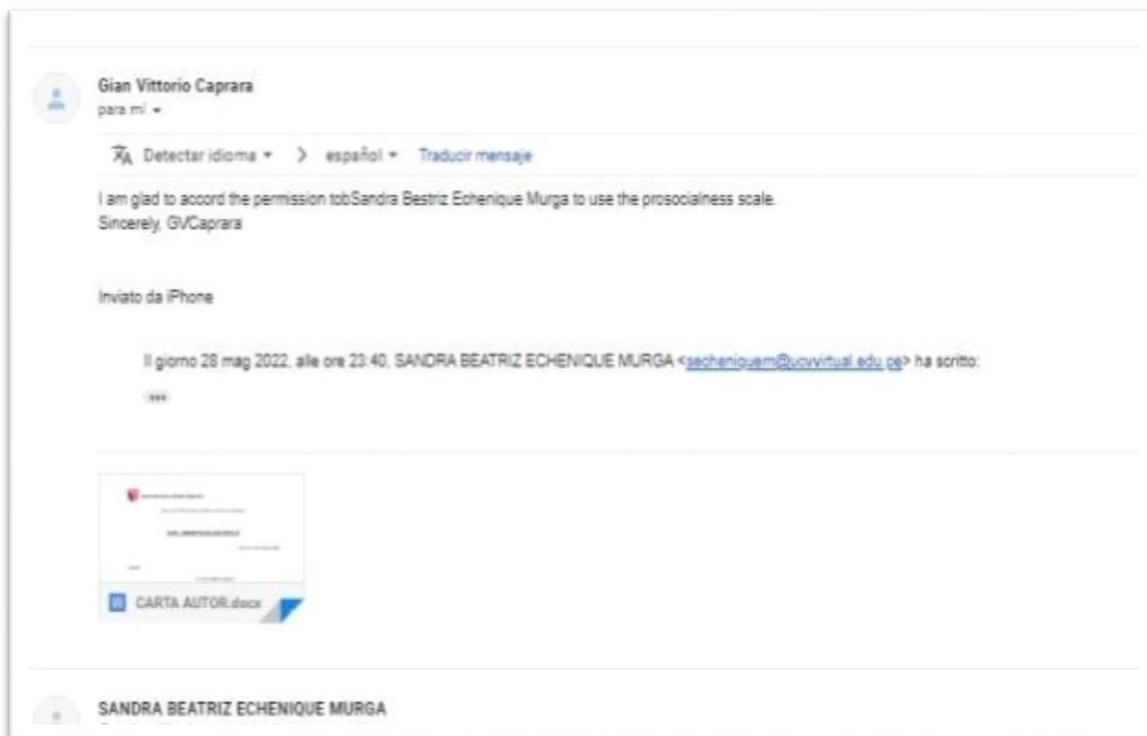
Gian Vittorio Caprara
para mí

Detectar idioma > español Traducir mensaje

I am glad to accord the permission tobSandra Bestriz Echenique Murga to use the prosocialness scale.
Sincerely, GVCaprara

Inviato da iPhone

Il giorno 28 mag 2022, alle ore 23:40, SANDRA BEATRIZ ECHENIQUE MURGA <secheniquem@ucvvirtual.edu.pe> ha scritto:

...

CARTA AUTOR.docx

SANDRA BEATRIZ ECHENIQUE MURGA